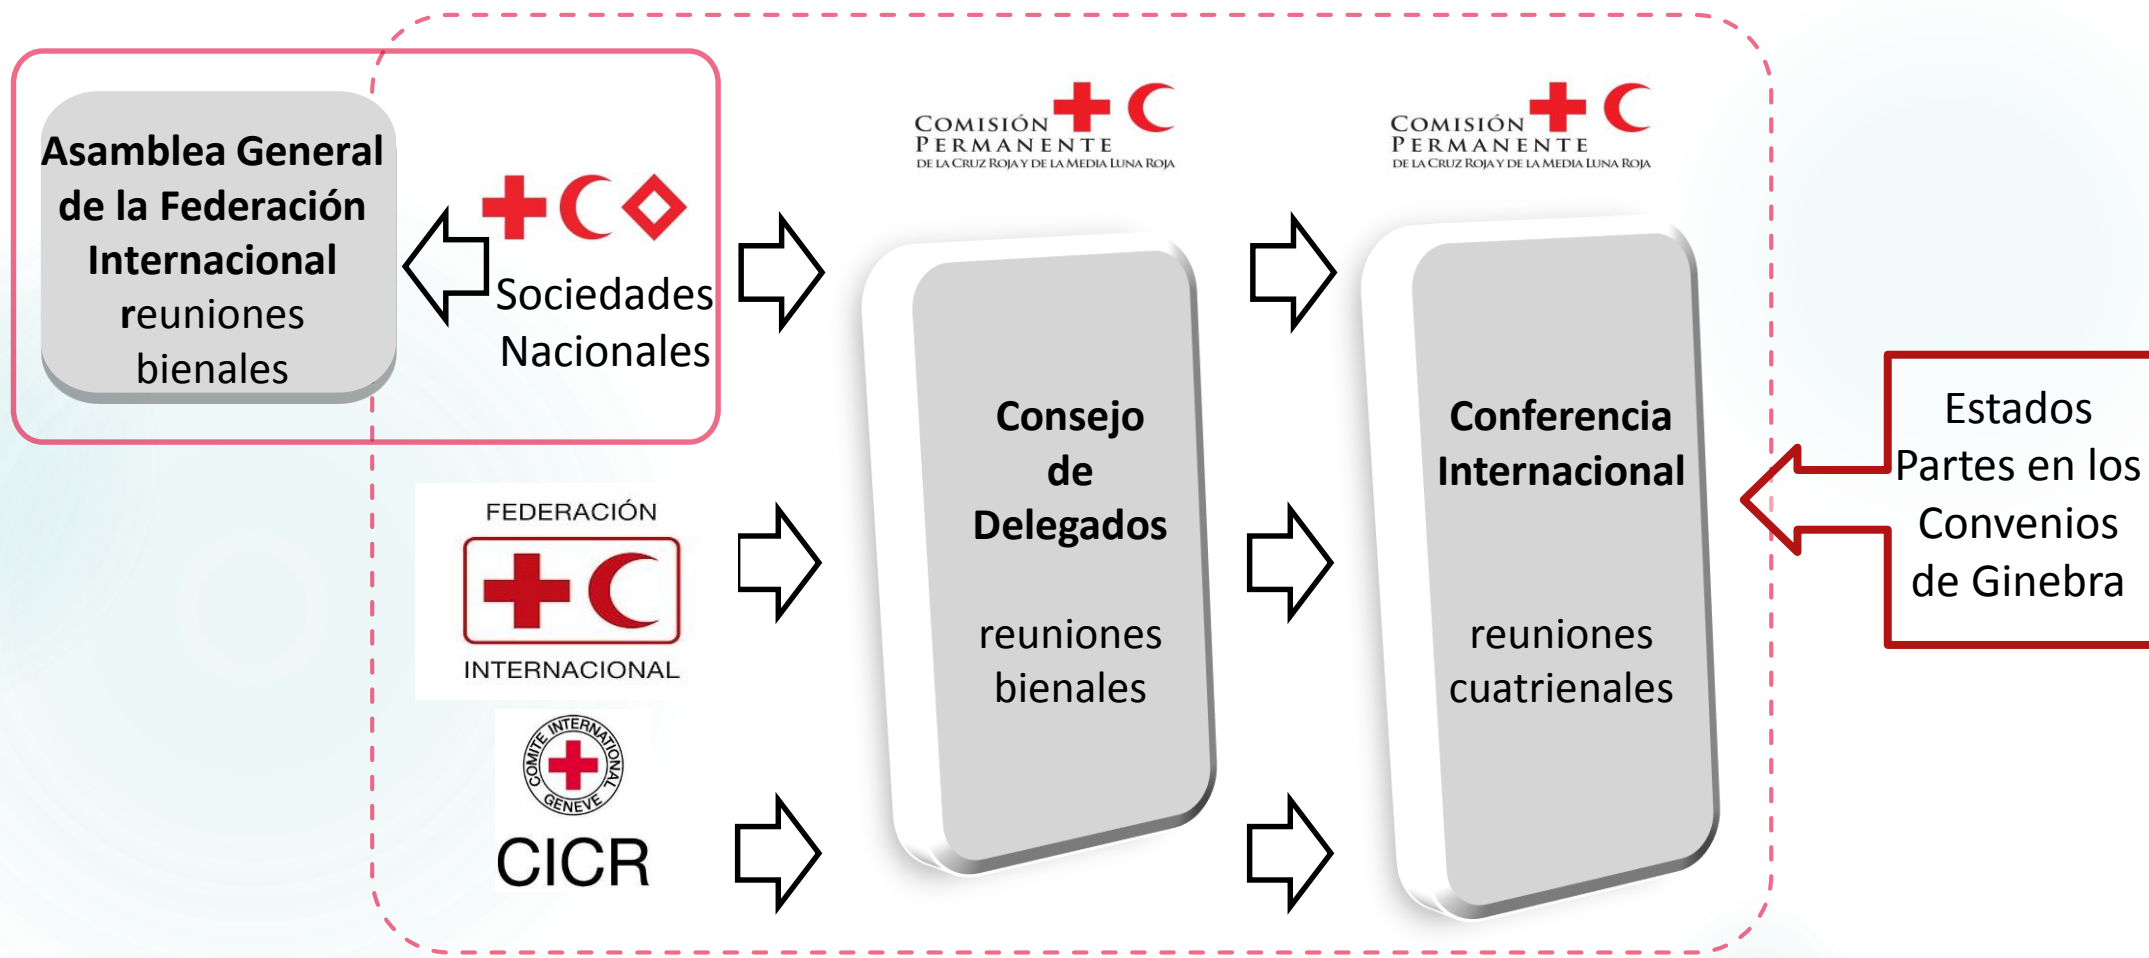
Asamblea General de la Federación Internacional
reuniones bienales

Sociedades Nacionales

FEDERACIÓN
INTERNACIONAL

COMITE INTERNATIONAL GENEVE
CICR

COMISIÓN PERMANENTE
DE LA CRUZ ROJA Y DE LA MEDIA LUNA ROJA

Consejo de Delegados

reuniones bienales

COMISIÓN PERMANENTE
DE LA CRUZ ROJA Y DE LA MEDIA LUNA ROJA

Conferencia Internacional

reuniones cuatrienales

Estados Partes en los Convenios de Ginebra